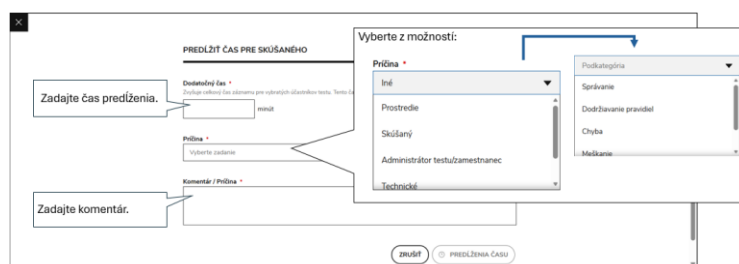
×

PREDĹŽIŤ ČAS PRE SKÚŠANÉHO

Dodatočný čas *
Zvyšuje celkový čas záznamu pre vybratých účastníkov testu. Testu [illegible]

minút

Zadajte čas predĺženia.

Príčina *
Vyberte zadanie

Komentár / Príčina *

Zadajte komentár.

ZRUŠIŤ

PREDĹŽENIA ČASU

Vyberte z možností:

Príčina *
Iné

Prostredie
Skúšaný
Administrátor testu/zamestnanec
Technické

Podkategória

Správanie
Dodržiavanie pravidiel
Chyba
Meškanie